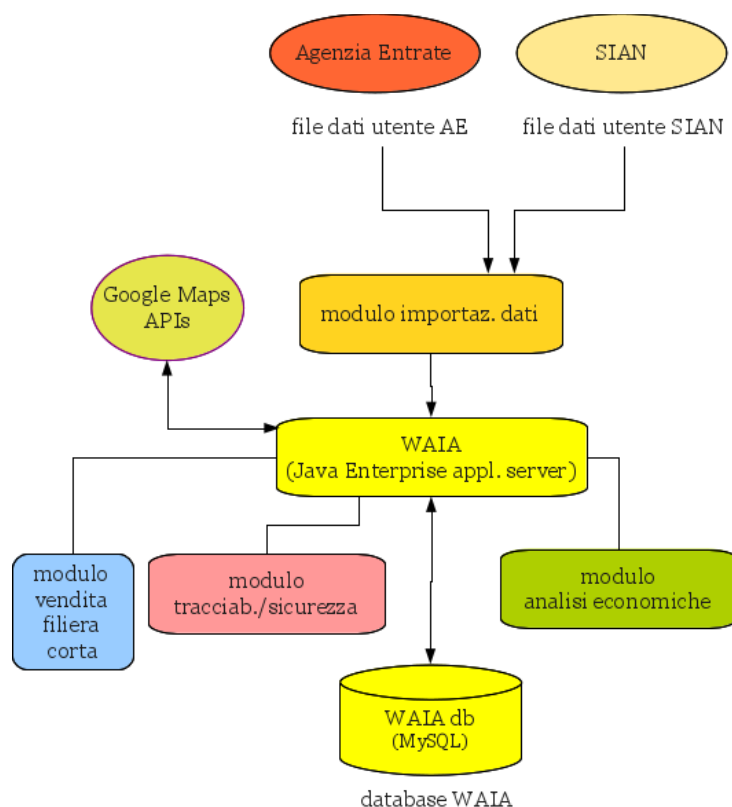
Agenzia Entrate

SIAN

file dati utente AE

file dati utente SIAN

Google Maps APIs

modulo importaz. dati

WAIA
(Java Enterprise appl. server)

modulo vendita filiera corta

modulo tracciab./sicurezza

modulo analisi economiche

WAIA db
(MySQL)

database WAIA